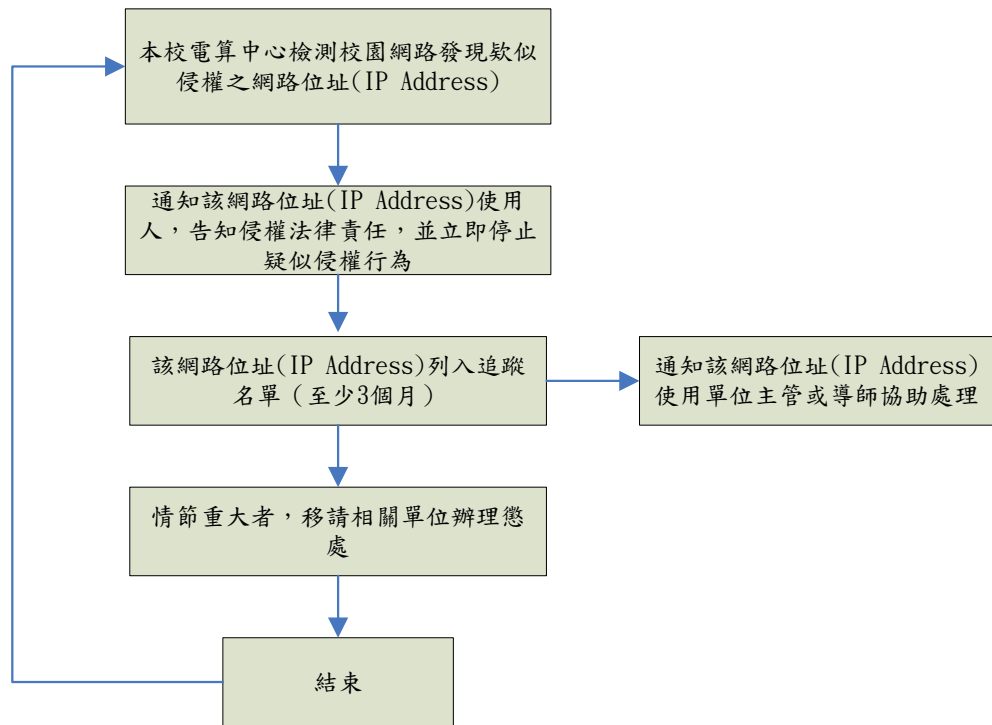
本校電算中心檢測校園網路發現疑似侵權之網路位址(IP Address)

通知該網路位址(IP Address)使用人，告知侵權法律責任，並立即停止疑似侵權行為

該網路位址(IP Address)列入追蹤名單（至少3個月）

通知該網路位址(IP Address)使用單位主管或導師協助處理

情節重大者，移請相關單位辦理懲處

結束